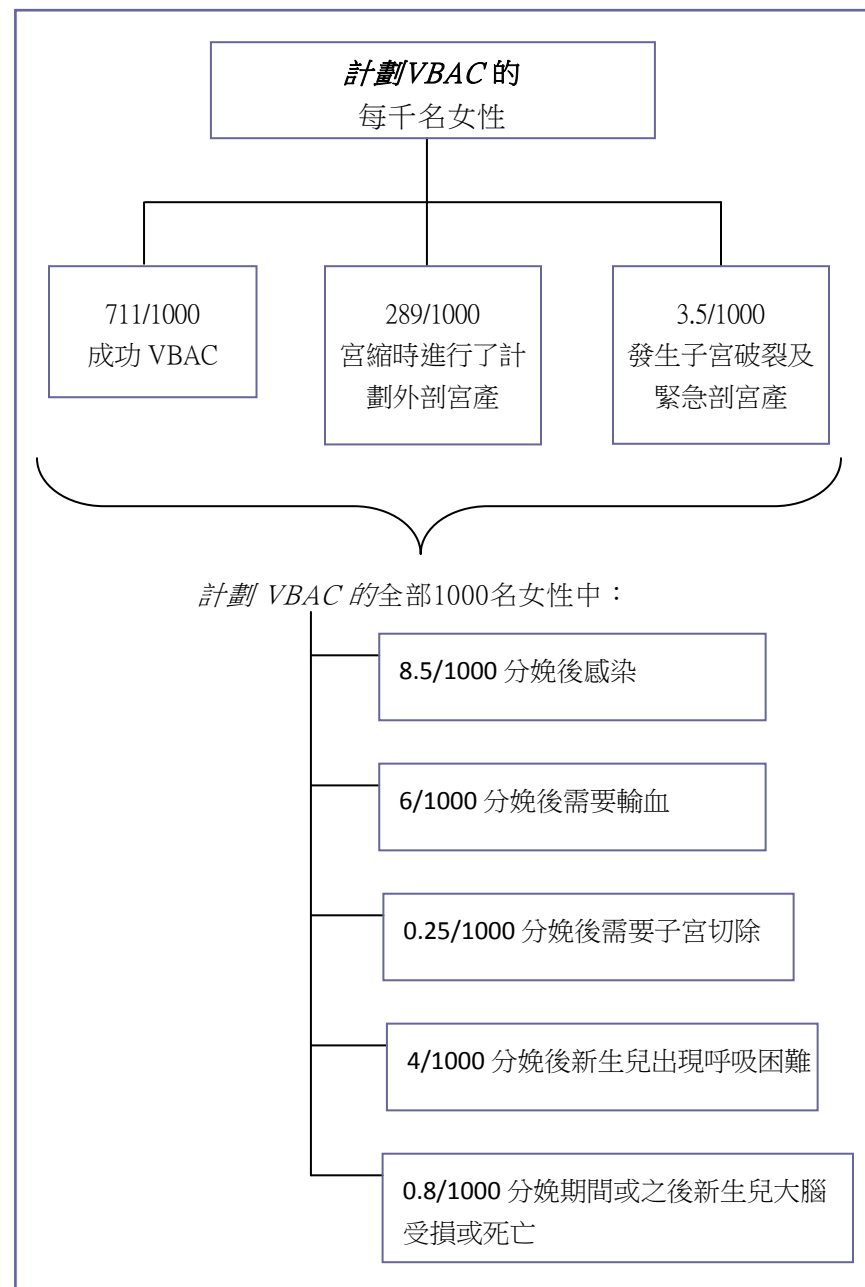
計劃VBAC的
每千名女性

711/1000
成功 VBAC

289/1000
宮縮時進行了計劃外剖宮產

3.5/1000
發生子宮破裂及緊急剖宮產

計劃 VBAC 的全部1000名女性中：

8.5/1000 分娩後感染

6/1000 分娩後需要輸血

0.25/1000 分娩後需要子宮切除

4/1000 分娩後新生兒出現呼吸困難

0.8/1000 分娩期間或之後新生兒大腦受損或死亡